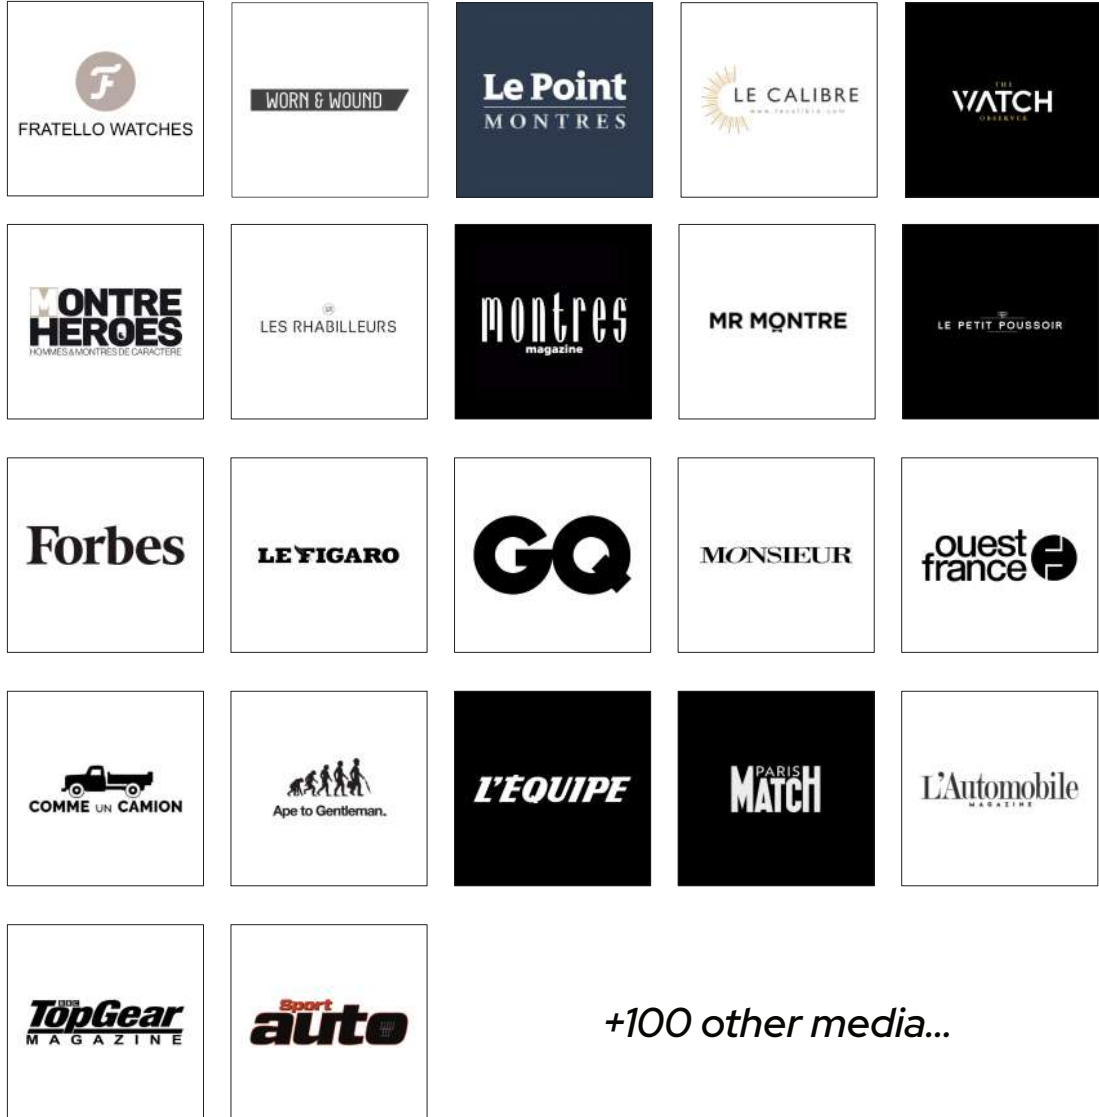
F
FRATELLO WATCHES

WORN & WOUND

Le Point
MONTRES

LE CALIBRE
www.lecalibre.com

THE
WATCH
OBSERVER

MONTRE
HEROES
HOMMES & MONTRES DE CARACTERE

LES RHABILLEURS

montres
magazine

MR MONTRE

LE PETIT POUSSOIR

Forbes

LE FIGARO

GQ

MONSIEUR

ouest
france

COMME UN CAMION

Ape to Gentleman.

L'ÉQUIPE

PARIS
MATCH

L'Automobile
MAGAZINE

BBC
TopGear
MAGAZINE

Sport
auto

+100 other media...